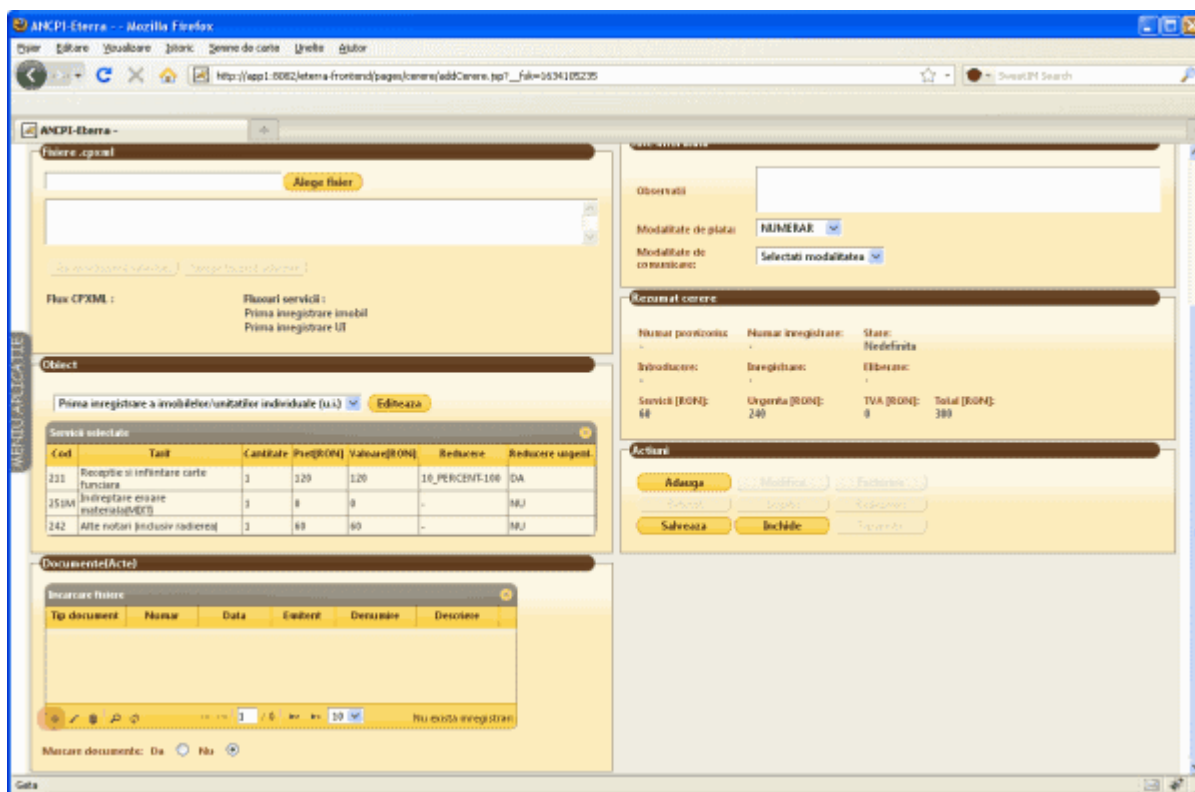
ANCPI-Eterra - - Mozilla Firefox

Fişier Editare Vizualizare Istoric Semne de carte Unelte Ajutor

http://app1:8082/eterra-frontend/pages/cerere/addCerere.jsp?__fsk=1634105235

SweetIM Search

ANCPI-Eterra -

Fisiere .cpxml

Alege fisier

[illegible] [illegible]

Flux CPXML :

Fluxuri servicii :
Prima inregistrare imobil
Prima inregistrare UI

Obiect

Prima inregistrare a imobilelor/unitatilor individuale (u.i.) Editeaza

Servicii selectate

| Cod | Tarif | Cantitate | Pret[RON] | Valoare[RON] | Reducere | Reducere urgent |
|---|---|---|---|---|---|---|
| 231 | Receptie si infiintare carte funciara | 1 | 120 | 120 | 10_PERCENT-100 | DA |
| 251M | Indreptare eroare materiala(MDT) | 1 | 0 | 0 | - | NU |
| 242 | Alte notari (inclusiv radierea) | 1 | 60 | 60 | - | NU |

Documente(Acte)

Incarcare fisiere

| Tip document | Numar | Data | Emitent | Denumire | Descriere |
|---|---|---|---|---|---|

1 / 0 10 Nu exista inregistrari

Mascare documente: Da Nu

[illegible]

Observatii

Modalitate de plata: NUMERAR

Modalitate de comunicare: Selectati modalitatea

Rezumat cerere

Numar provizoriu: -
Numar inregistrare: -
Stare: Nedefinita
Introducere: -
Inregistrare: -
Eliberare: -
Servicii [RON]: 60
Urgenta [RON]: 240
TVA [RON]: 0
Total [RON]: 300

Actiuni

Adauga Modifica Fuzioneaza
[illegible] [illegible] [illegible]
Salveaza Inchide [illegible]

Gata